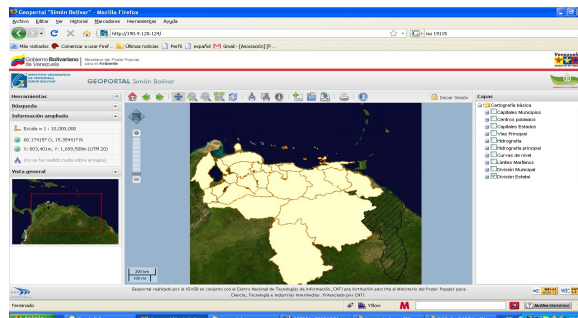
Geoportal "Simón Bolívar" - Mozilla Firefox

Archivo Editar Ver Historial Marcadores Herramientas Ayuda

http://190.9.128.124/

iso 19115

Más visitados Comenzar a usar Firef... Últimas noticias Perfil español Gmail - (Asociación) [F...

Gobierno Bolivariano de Venezuela | Ministerio del Poder Popular para el Ambiente

Venezuela

GEOPORTAL Simón Bolívar

Herramientas

Búsqueda

Información ampliada

Escala = 1 : 30,000,000

60.17415° O, 25.3944° N

X: 805,401m, Y: 1,699,500m (UTM 20)

(no se ha recibido nada sobre el mapa)

Vista general

Iniciar Sesión

Capas

Cartografía básica

Capitales Municipios

Centros poblados

Capitales Estados

Vias Principal

Hidrografía

Hidrografía principal

Curvas de nivel

Límites Marítimos

División Municipal

División Estadal

200 km

100 mi

Geoportal realizado por el IGVSB en conjunto con el Centro Nacional de Tecnologías de Información, CNTI una institución adscrita al Ministerio del Poder Popular para Ciencia, Tecnología e Industrias Intermedias. Potenciado por CNTI.

Terminado

Y!Bow

McAfee SiteAdvisor